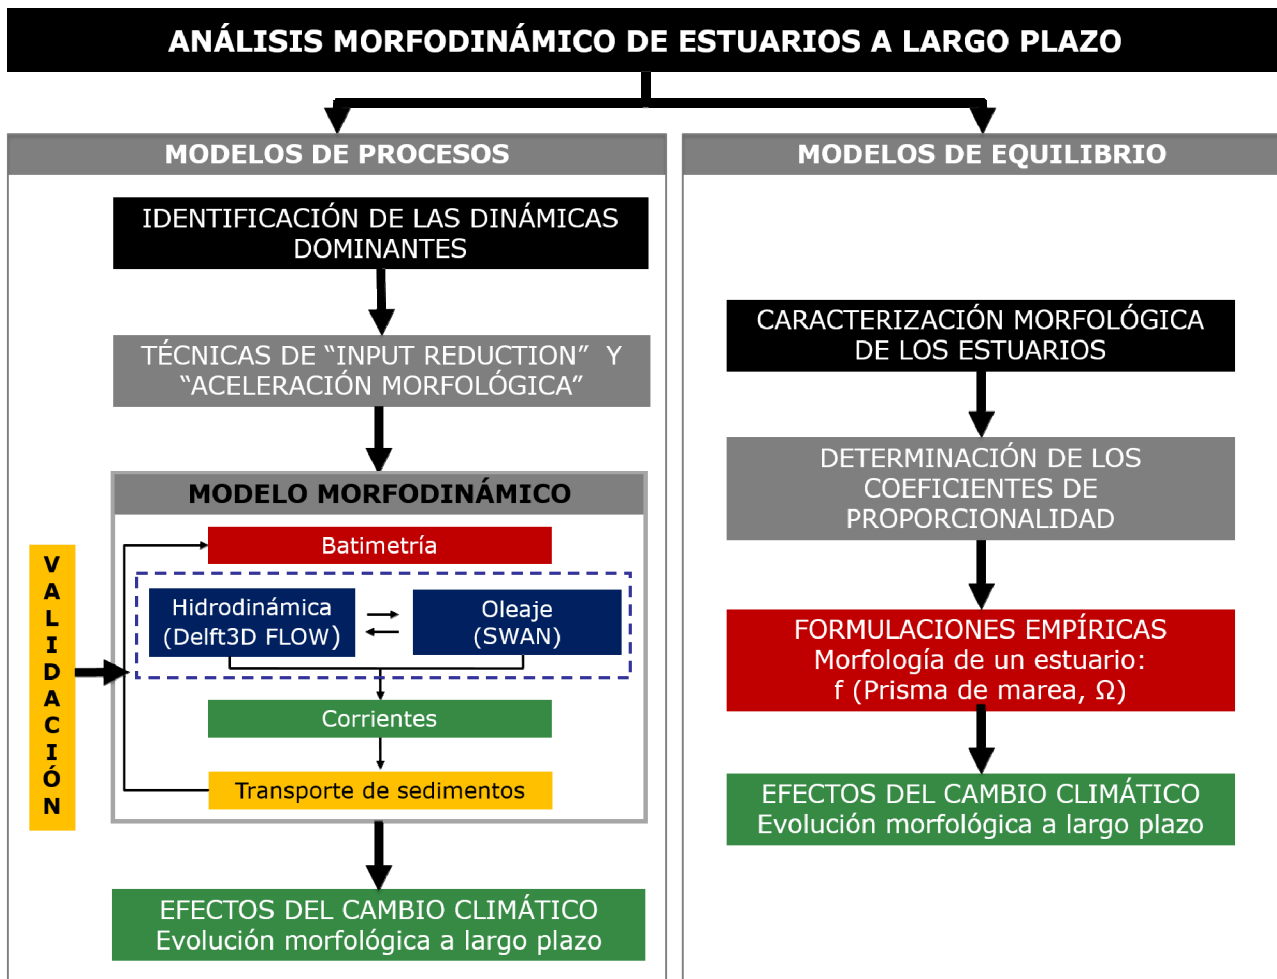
ANÁLISIS MORFODINÁMICO DE ESTUARIOS A LARGO PLAZO

MODELOS DE PROCESOS

IDENTIFICACIÓN DE LAS DINÁMICAS DOMINANTES

TÉCNICAS DE “INPUT REDUCTION” Y “ACELERACIÓN MORFOLÓGICA”

MODELO MORFODINÁMICO

Batimetría

Hidrodinámica (Delft3D FLOW)

Oleaje (SWAN)

Corrientes

Transporte de sedimentos

VALIDACIÓN

EFECTOS DEL CAMBIO CLIMÁTICO
Evolución morfológica a largo plazo

MODELOS DE EQUILIBRIO

CARACTERIZACIÓN MORFOLÓGICA DE LOS ESTUARIOS

DETERMINACIÓN DE LOS COEFICIENTES DE PROPORCIONALIDAD

FORMULACIONES EMPÍRICAS
Morfología de un estuario:
f (Prisma de marea, $\Omega$)

EFECTOS DEL CAMBIO CLIMÁTICO
Evolución morfológica a largo plazo